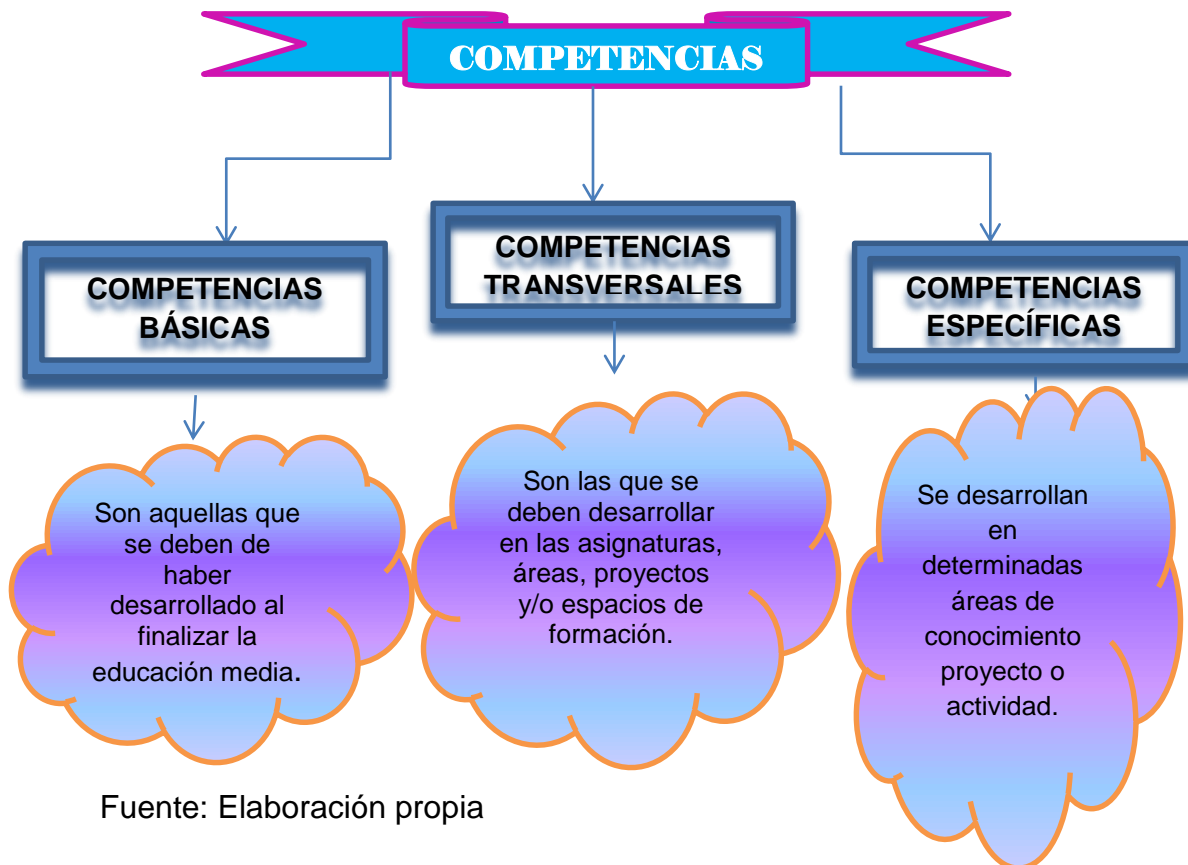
COMPETENCIAS

COMPETENCIAS BÁSICAS

COMPETENCIAS TRANSVERSALES

COMPETENCIAS ESPECÍFICAS

Son aquellas que se deben de haber desarrollado al finalizar la educación media.

Son las que se deben desarrollar en las asignaturas, áreas, proyectos y/o espacios de formación.

Se desarrollan en determinadas áreas de conocimiento proyecto o actividad.

Fuente: Elaboración propia